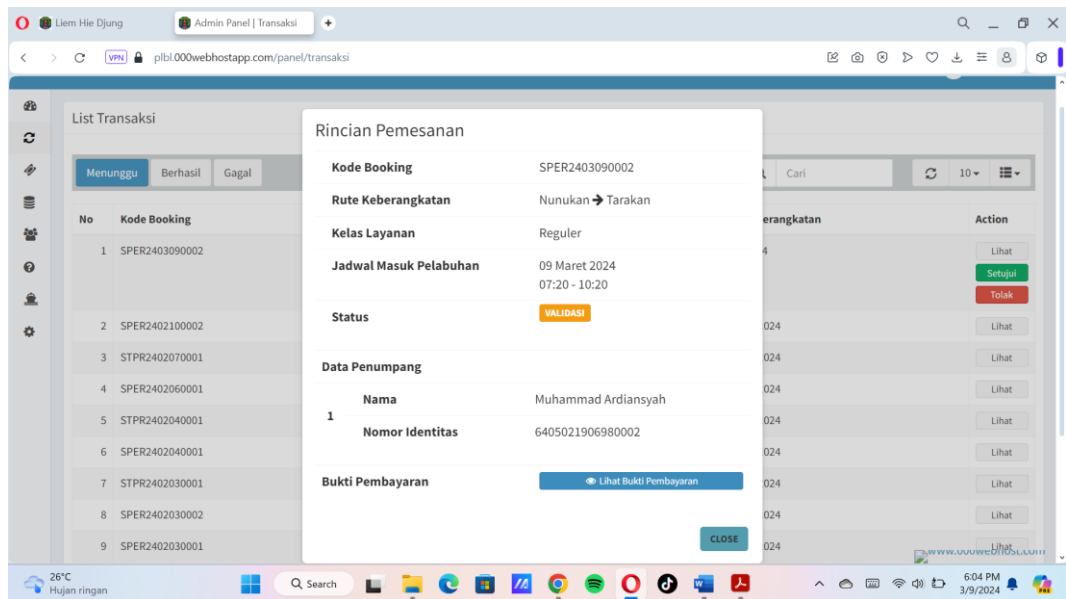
Liem Hie Djung
Admin Panel | Transaksi
VPN plbl.000webhostapp.com/panel/transaksi

List Transaksi

Menunggu Berhasil Gagal

Cari

10

| No | Kode Booking | erangkatan | Action |
|---|---|---|---|
| 1 | SPER2403090002 | 4 | Lihat Setujui Tolak |
| 2 | SPER2402100002 | 024 | Lihat |
| 3 | STPR2402070001 | 024 | Lihat |
| 4 | SPER2402060001 | 024 | Lihat |
| 5 | STPR2402040001 | 024 | Lihat |
| 6 | SPER2402040001 | 024 | Lihat |
| 7 | STPR2402030001 | 024 | Lihat |
| 8 | SPER2402030002 | 024 | Lihat |
| 9 | SPER2402030001 | 024 | Lihat |

Rincian Pemesanan

| Kode Booking | SPER2403090002 |
|---|---|
| Rute Keberangkatan | Nunukan → Tarakan |
| Kelas Layanan | Reguler |
| Jadwal Masuk Pelabuhan | 09 Maret 2024 07:20 - 10:20 |
| Status | VALIDASI |

Data Penumpang

| 1 | Nama | Muhammad Ardiansyah |
|---|---|---|
| | Nomor Identitas | 6405021906980002 |

Bukti Pembayaran Lihat Bukti Pembayaran

CLOSE

www.000webhost.com

26°C Hujan ringan
Search
6:04 PM 3/9/2024